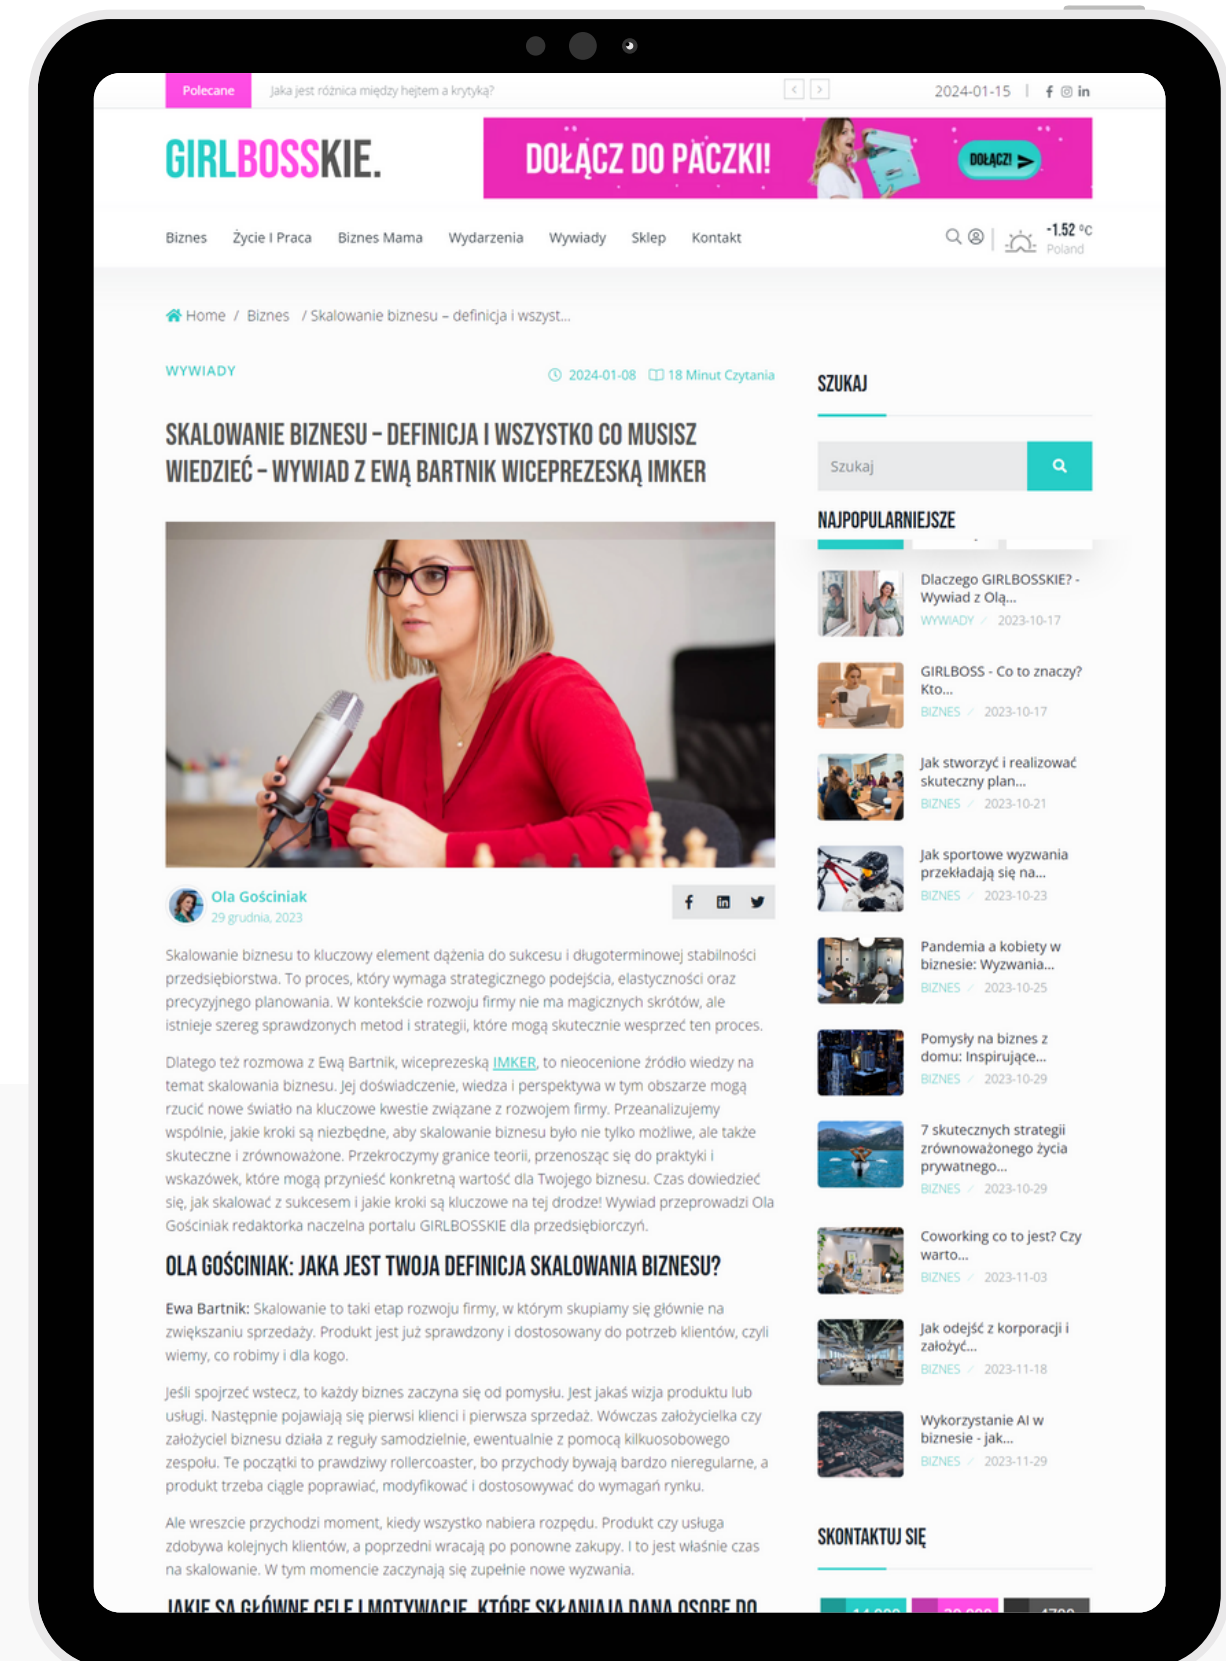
Polecane Jaka jest różnica między hejtem a krytyką?

2024-01-15

GIRLBOSSKIE.

DOŁĄCZ DO PACZKI! DOŁĄCZ!

Biznes Życie I Praca Biznes Mama Wydarzenia Wywiady Sklep Kontakt

-1.52 °C
Poland

Home / Biznes / Skalowanie biznesu – definicja i wszyst...

WYWIADY

2024-01-08 18 Minut Czytania

SKALOWANIE BIZNESU – DEFINICJA I WSZYSTKO CO MUSISZ WIEDZIEĆ – WYWIAD Z EWĄ BARTNIK WICEPREZESKĄ IMKER

Ola Gościniak
29 grudnia, 2023

Skalowanie biznesu to kluczowy element dążenia do sukcesu i długoterminowej stabilności przedsiębiorstwa. To proces, który wymaga strategicznego podejścia, elastyczności oraz precyzyjnego planowania. W kontekście rozwoju firmy nie ma magicznych skrótów, ale istnieje szereg sprawdzonych metod i strategii, które mogą skutecznie wesprzeć ten proces.

Dlatego też rozmowa z Ewą Bartnik, wiceprezeską IMKER, to nieocenione źródło wiedzy na temat skalowania biznesu. Jej doświadczenie, wiedza i perspektywa w tym obszarze mogą rzucić nowe światło na kluczowe kwestie związane z rozwojem firmy. Przeanalizujemy wspólnie, jakie kroki są niezbędne, aby skalowanie biznesu było nie tylko możliwe, ale także skuteczne i zrównoważone. Przekroczymy granice teorii, przenosząc się do praktyki i wskazówek, które mogą przynieść konkretną wartość dla Twojego biznesu. Czas dowiedzieć się, jak skalować z sukcesem i jakie kroki są kluczowe na tej drodze! Wywiad przeprowadzi Ola Gościniak redaktorka naczelna portalu GIRLBOSSKIE dla przedsiębiorczyń.

OLA GOŚCINIAK: JAKA JEST TWOJA DEFINICJA SKALOWANIA BIZNESU?

Ewa Bartnik: Skalowanie to taki etap rozwoju firmy, w którym skupiamy się głównie na zwiększaniu sprzedaży. Produkt jest już sprawdzony i dostosowany do potrzeb klientów, czyli wiemy, co robimy i dla kogo.

Jeśli spojrzeć wstecz, to każdy biznes zaczyna się od pomysłu. Jest jakaś wizja produktu lub usługi. Następnie pojawiają się pierwsi klienci i pierwsza sprzedaż. Wówczas założycielka czy założyciel biznesu działa z reguły samodzielnie, ewentualnie z pomocą kilkuosobowego zespołu. Te początki to prawdziwy rollercoaster, bo przychody bywają bardzo nieregularne, a produkt trzeba ciągle poprawiać, modyfikować i dostosowywać do wymagań rynku.

Ale wreszcie przychodzi moment, kiedy wszystko nabiera rozpędu. Produkt czy usługa zdobywa kolejnych klientów, a poprzedni wracają po ponowne zakupy. I to jest właśnie czas na skalowanie. W tym momencie zaczynają się zupełnie nowe wyzwania.

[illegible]

SZUKAJ

Szukaj

NAJPOPULARNIEJSZE

Dlaczego GIRLBOSSKIE? - Wywiad z Olą...
WYWIADY / 2023-10-17

GIRLBOSS - Co to znaczy? Kto...
BIZNES / 2023-10-17

Jak stworzyć i realizować skuteczny plan...
BIZNES / 2023-10-21

Jak sportowe wyzwania przekładają się na...
BIZNES / 2023-10-23

Pandemia a kobiety w biznesie: Wyzwania...
BIZNES / 2023-10-25

Pomysły na biznes z domu: Inspirujące...
BIZNES / 2023-10-29

7 skutecznych strategii zrównoważonego życia prywatnego...
BIZNES / 2023-10-29

Coworking co to jest? Czy warto...
BIZNES / 2023-11-03

Jak odejść z korporacji i założyć...
BIZNES / 2023-11-18

Wykorzystanie AI w biznesie - jak...
BIZNES / 2023-11-29

SKONTAKTUJ SIĘ